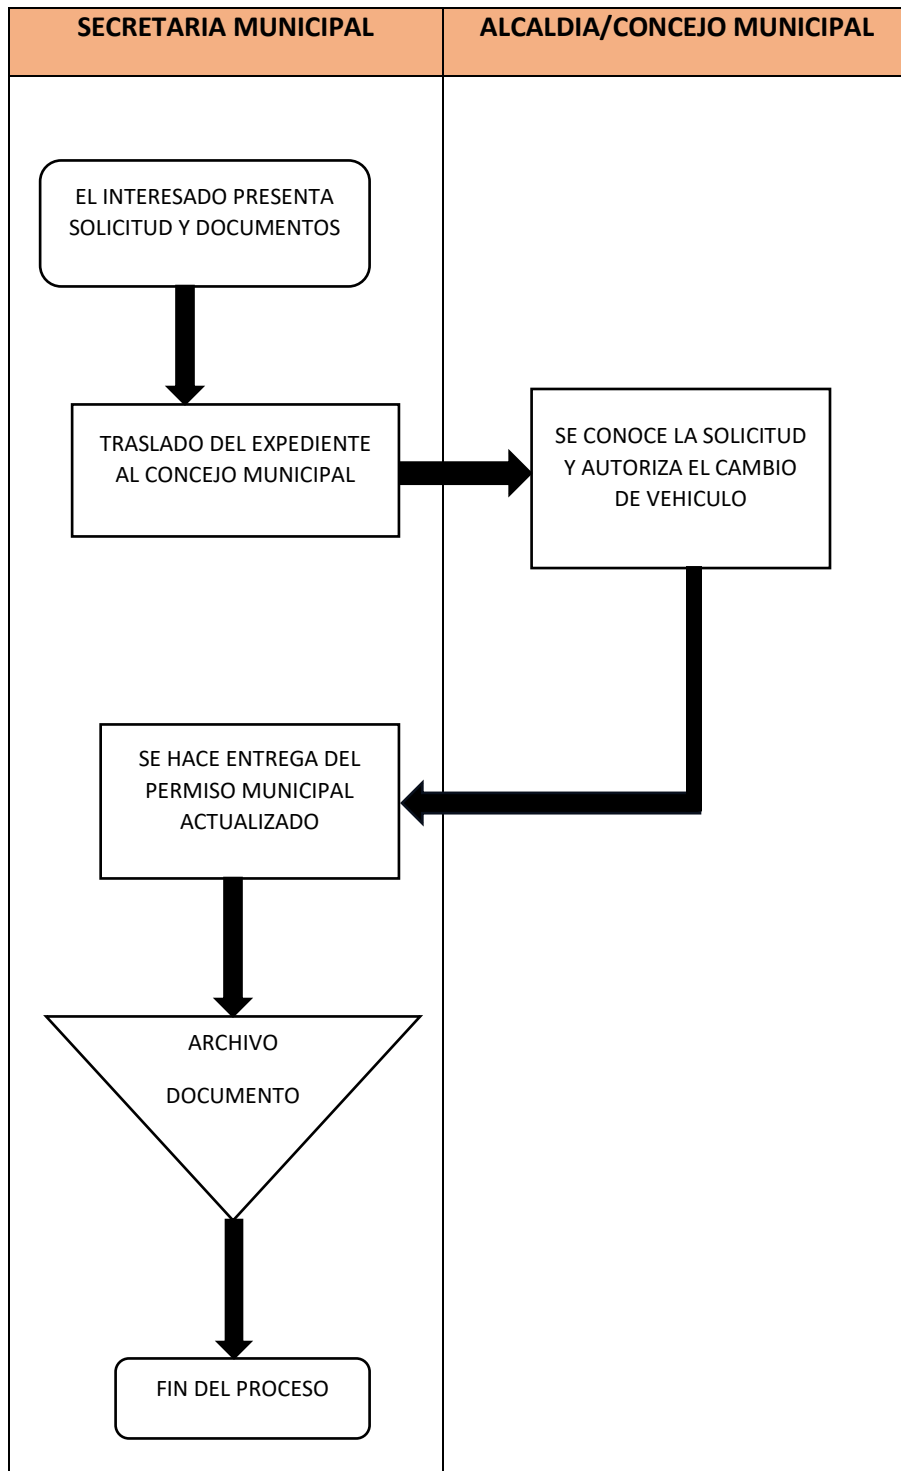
SECRETARIA MUNICIPAL

ALCALDIA/CONCEJO MUNICIPAL

EL INTERESADO PRESENTA SOLICITUD Y DOCUMENTOS

TRASLADO DEL EXPEDIENTE AL CONCEJO MUNICIPAL

SE CONOCE LA SOLICITUD Y AUTORIZA EL CAMBIO DE VEHICULO

SE HACE ENTREGA DEL PERMISO MUNICIPAL ACTUALIZADO

ARCHIVO

DOCUMENTO

FIN DEL PROCESO